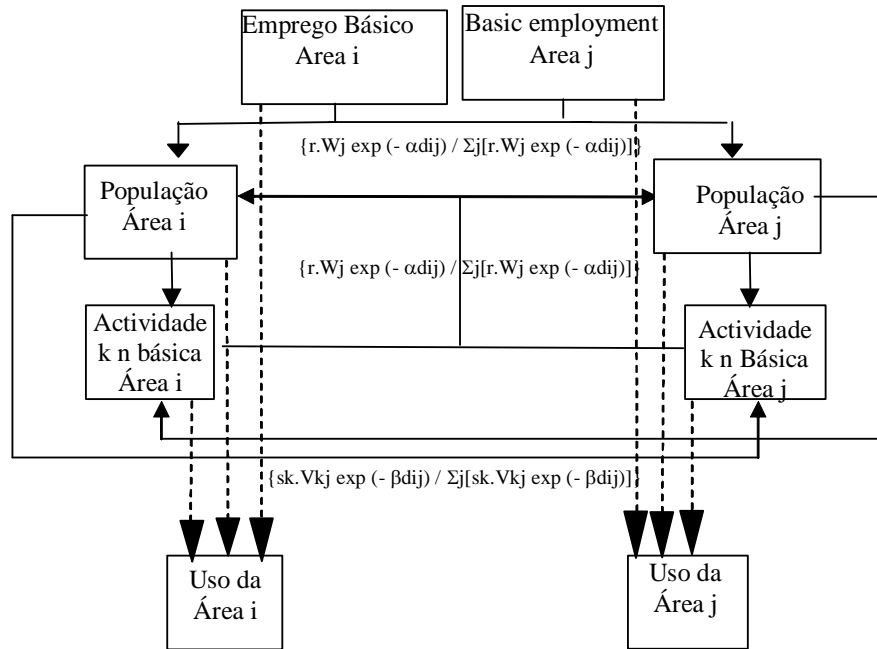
Emprego Básico
Area i

Basic employment
Area j

{r.Wj exp (- αdij) / Σj[r.Wj exp (- αdij)]}

População
Área i

População
Área j

{r.Wj exp (- αdij) / Σj[r.Wj exp (- αdij)]}

Actividade
k n básica
Área i

Actividade
k n Básica
Área j

{sk.Vkj exp (- βdij) / Σj[sk.Vkj exp (- βdij)]}

Uso da
Área i

Uso da
Área j